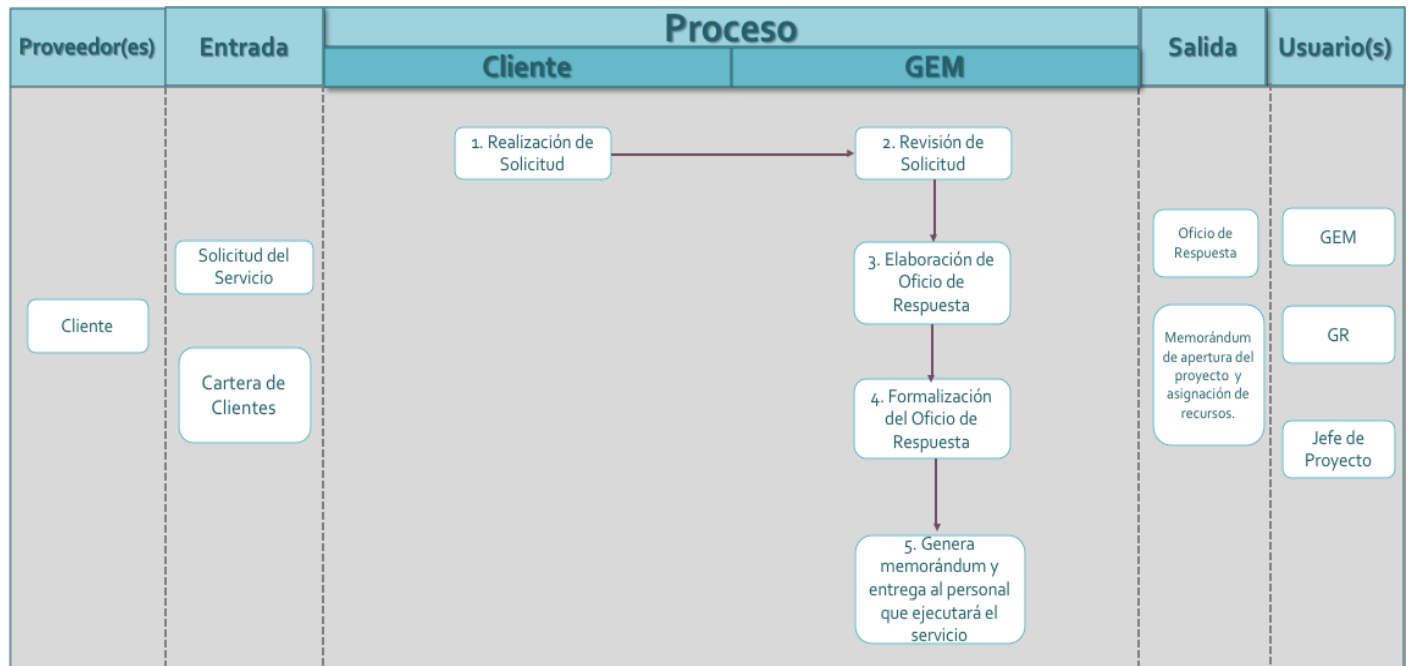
| Proveedor(es) | Entrada | Proceso: Cliente | Proceso: GEM | Salida | Usuario(s) |
|---|---|---|---|---|---|
| Cliente | Solicitud del Servicio | 1. Realización de Solicitud | 2. Revisión de Solicitud | Oficio de Respuesta | GEM |
| | Cartera de Clientes | | 3. Elaboración de Oficio de Respuesta | Memorándum de apertura del proyecto y asignación de recursos. | GR |
| | | | 4. Formalización del Oficio de Respuesta | | Jefe de Proyecto |
| | | | 5. Genera memorándum y entrega al personal que ejecutará el servicio | | |